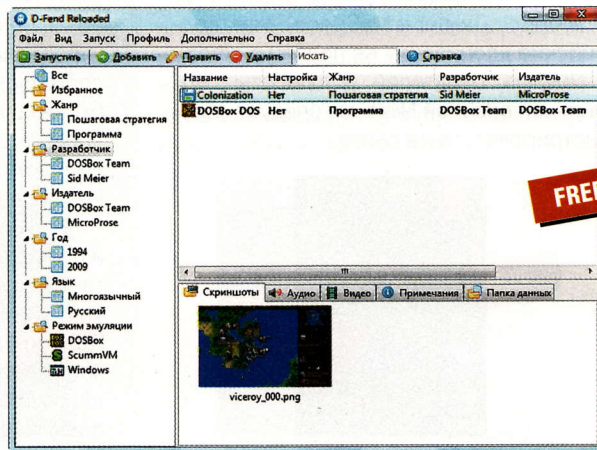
D-Fend Reloaded

Файл Вид Запуск Профиль Дополнительно Справка

Запустить Добавить Править Удалить Искать Справка

Все
Избранное
Жанр
Пошаговая стратегия
Программа
Разработчик
DOSBox Team
Sid Meier
Издатель
DOSBox Team
MicroProse
Год
1994
2009
Язык
Многоязычный
Русский
Режим эмуляции
DOSBox
ScummVM
Windows

| Название | Настройка | Жанр | Разработчик | Издатель |
|---|---|---|---|---|
| Colonization | Нет | Пошаговая стратегия | Sid Meier | MicroProse |
| DOSBox DOS | Нет | Программа | DOSBox Team | DOSBox Team |

FREE

Скриншоты Аудио Видео Примечания Папка данных

viceroy_000.png